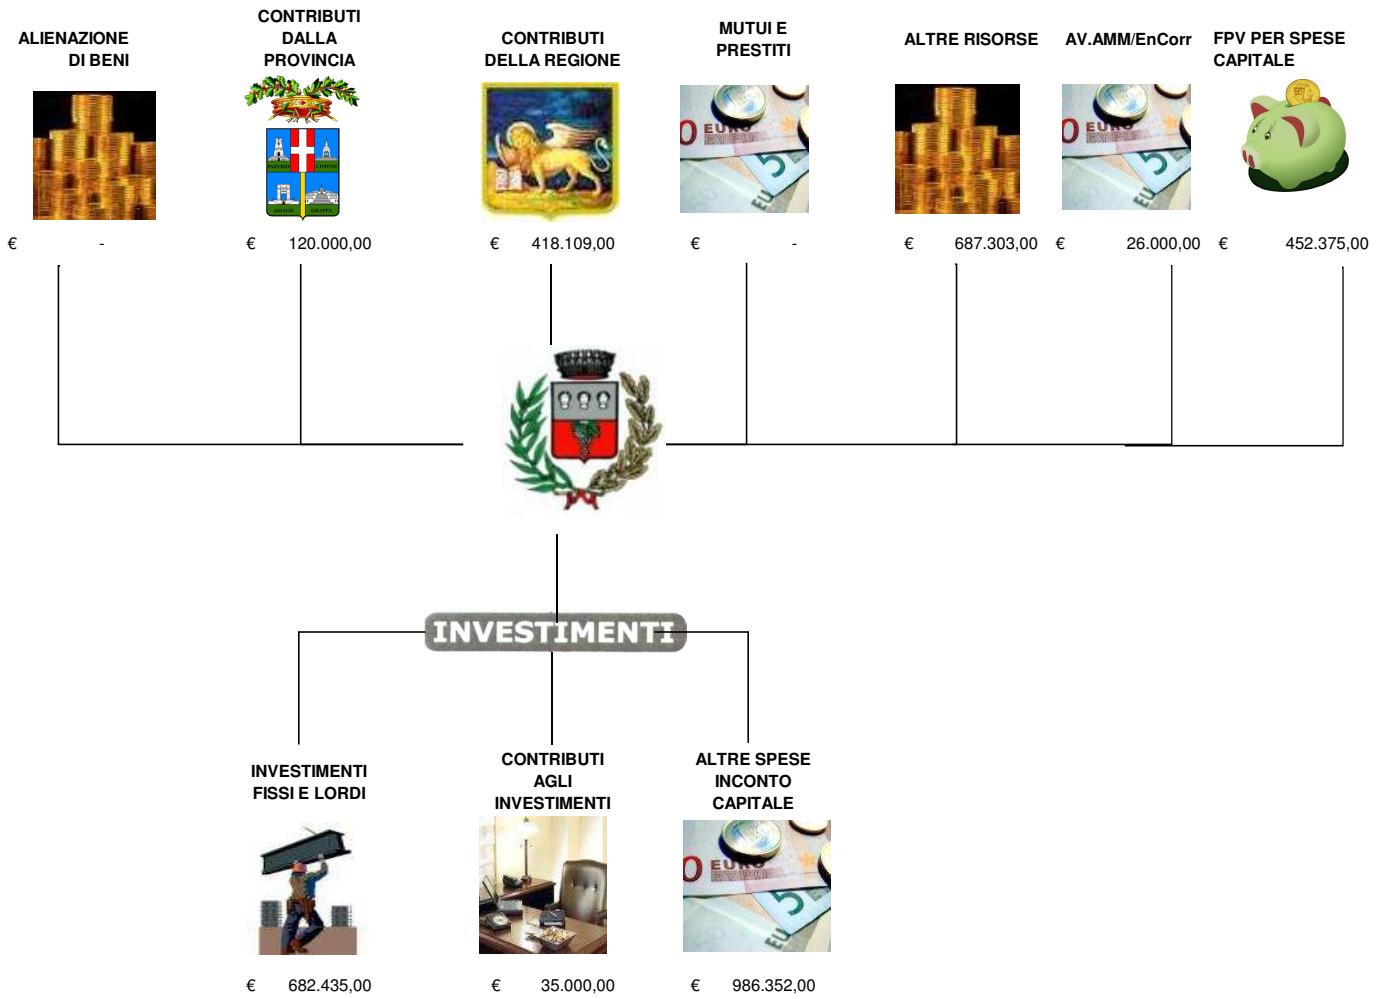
ALIENAZIONE DI BENI

CONTRIBUTI DALLA PROVINCIA

CONTRIBUTI DELLA REGIONE

MUTUI E PRESTITI

ALTRE RISORSE

AV.AMM/EnCorr

FPV PER SPESE CAPITALE

€ -

€ 120.000,00

€ 418.109,00

€ -

€ 687.303,00

€ 26.000,00

€ 452.375,00

INVESTIMENTI

INVESTIMENTI FISSI E LORDI

CONTRIBUTI AGLI INVESTIMENTI

ALTRE SPESE INCONTO CAPITALE

€ 682.435,00

€ 35.000,00

€ 986.352,00